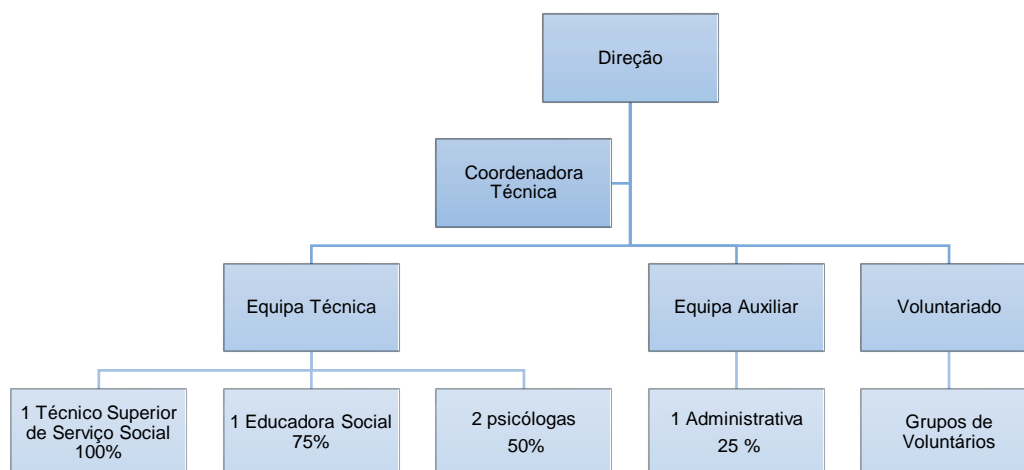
Direção

Coordenadora Técnica

Equipa Técnica

Equipa Auxiliar

Voluntariado

1 Técnico Superior de Serviço Social 100%

1 Educadora Social 75%

2 psicólogas 50%

1 Administrativa 25 %

Grupos de Voluntários